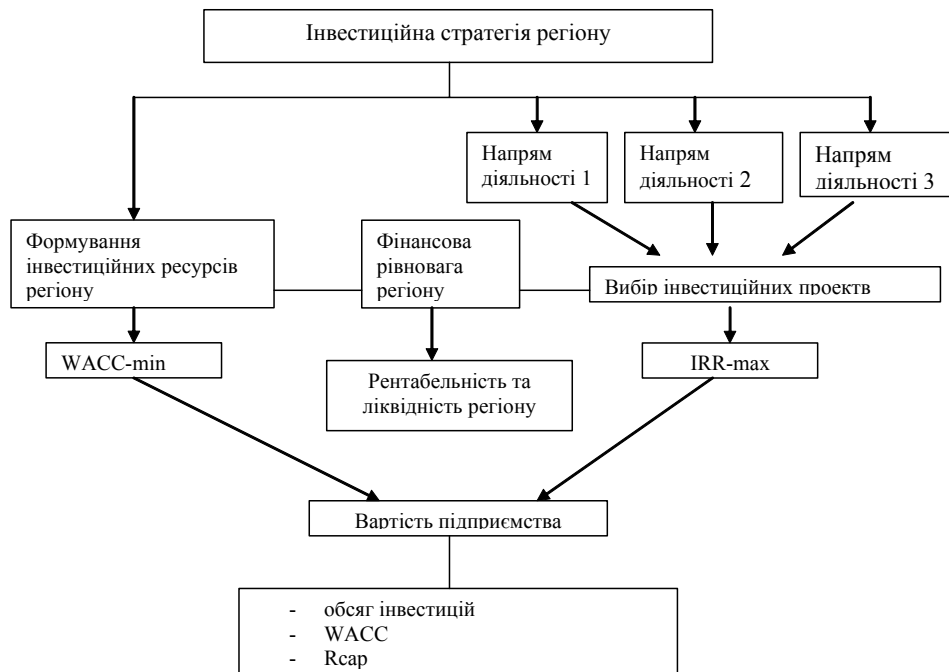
Інвестиційна стратегія регіону

Напрям діяльності 1

Напрям діяльності 2

Напрям діяльності 3

Формування інвестиційних ресурсів регіону

Фінансова рівновага регіону

Вибір інвестиційних проектв

WACC-min

Рентабельність та ліквідність регіону

IRR-max

Вартість підприємства

- обсяг інвестицій
- WACC
- Rcap